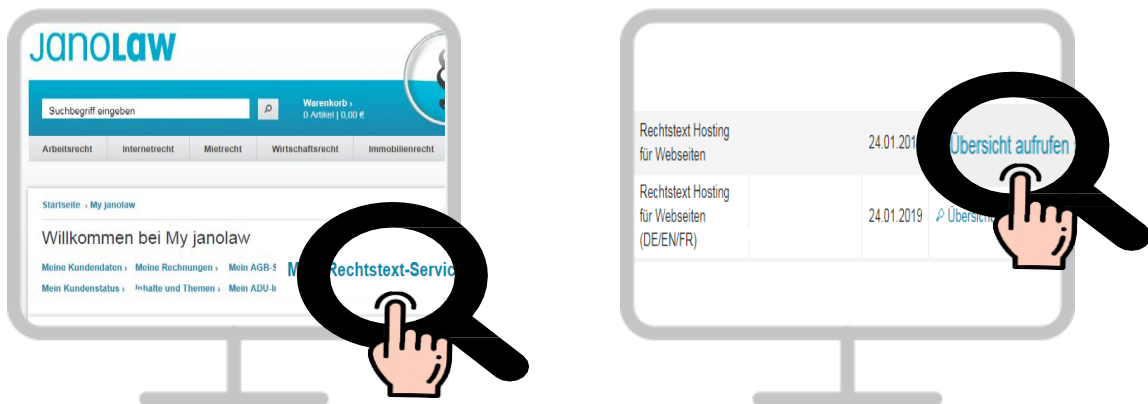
JANOLAW

Suchbegriff eingeben

Warenkorb ›
0 Artikel | 0,00 €

Arbeitsrecht | Internetrecht | Mietrecht | Wirtschaftsrecht | Immobilienrecht

Startseite › My janolaw

Willkommen bei My janolaw

Meine Kundendaten › Meine Rechnungen › Mein AGB-S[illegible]
Mein Kundenstatus › Inhalte und Themen › Mein ADU-I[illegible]

M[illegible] Rechtstext-Servic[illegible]

| Rechtstext Hosting für Webseiten | | 24.01.201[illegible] | Übersicht aufrufen |
|---|---|---|---|
| Rechtstext Hosting für Webseiten (DE/EN/FR) | | 24.01.2019 | Übersic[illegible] |